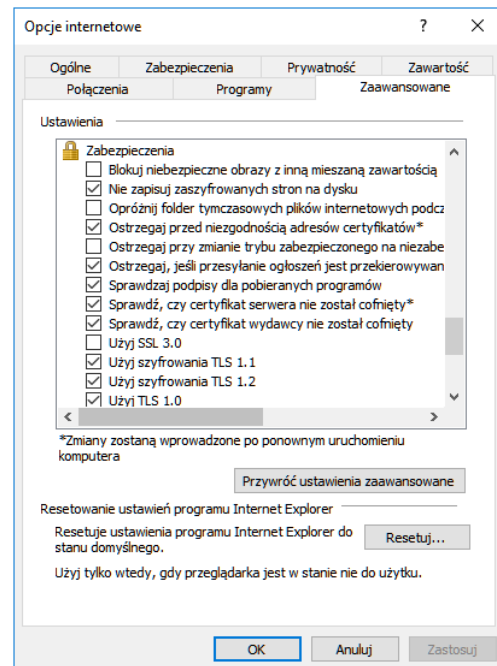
Opcje internetowe

?

Ogólne
Zabezpieczenia
Prywatność
Zawartość
Połączenia
Programy
Zaawansowane

Ustawienia

Zabezpieczenia
Blokuj niebezpieczne obrazy z inną mieszaną zawartością
Nie zapisuj zaszyfrowanych stron na dysku
Opróżnij folder tymczasowych plików internetowych podcz
Ostrzegaj przed niezgodnością adresów certyfikatów*
Ostrzegaj przy zmianie trybu zabezpieczonego na niezabe
Ostrzegaj, jeśli przesyłanie ogłoszeń jest przekierowywan
Sprawdzaj podpisy dla pobieranych programów
Sprawdź, czy certyfikat serwera nie został cofnięty*
Sprawdź, czy certyfikat wydawcy nie został cofnięty
Użyj SSL 3.0
Użyj szyfrowania TLS 1.1
Użyj szyfrowania TLS 1.2
Użyj TLS 1.0

*Zmiany zostaną wprowadzone po ponownym uruchomieniu komputera

Przywróć ustawienia zaawansowane

Resetowanie ustawień programu Internet Explorer

Resetuje ustawienia programu Internet Explorer do stanu domyślnego.

Resetuj...

Użyj tylko wtedy, gdy przeglądarka jest w stanie nie do użytku.

OK
Anuluj
Zastosuj